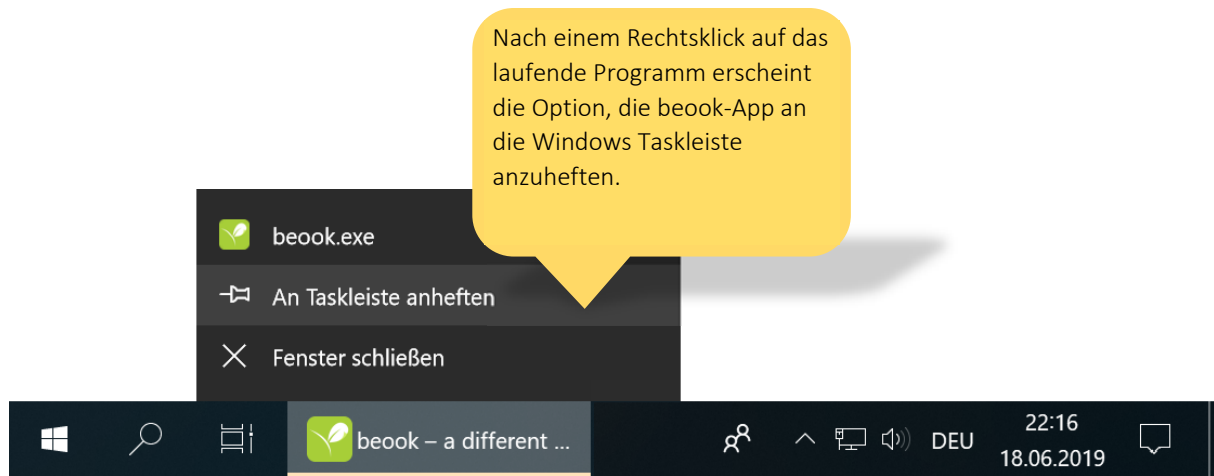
Nach einem Rechtsklick auf das laufende Programm erscheint die Option, die beook-App an die Windows Taskleiste anzuheften.

beook.exe

An Taskleiste anheften

Fenster schließen

beook – a different ...

DEU

22:16
18.06.2019